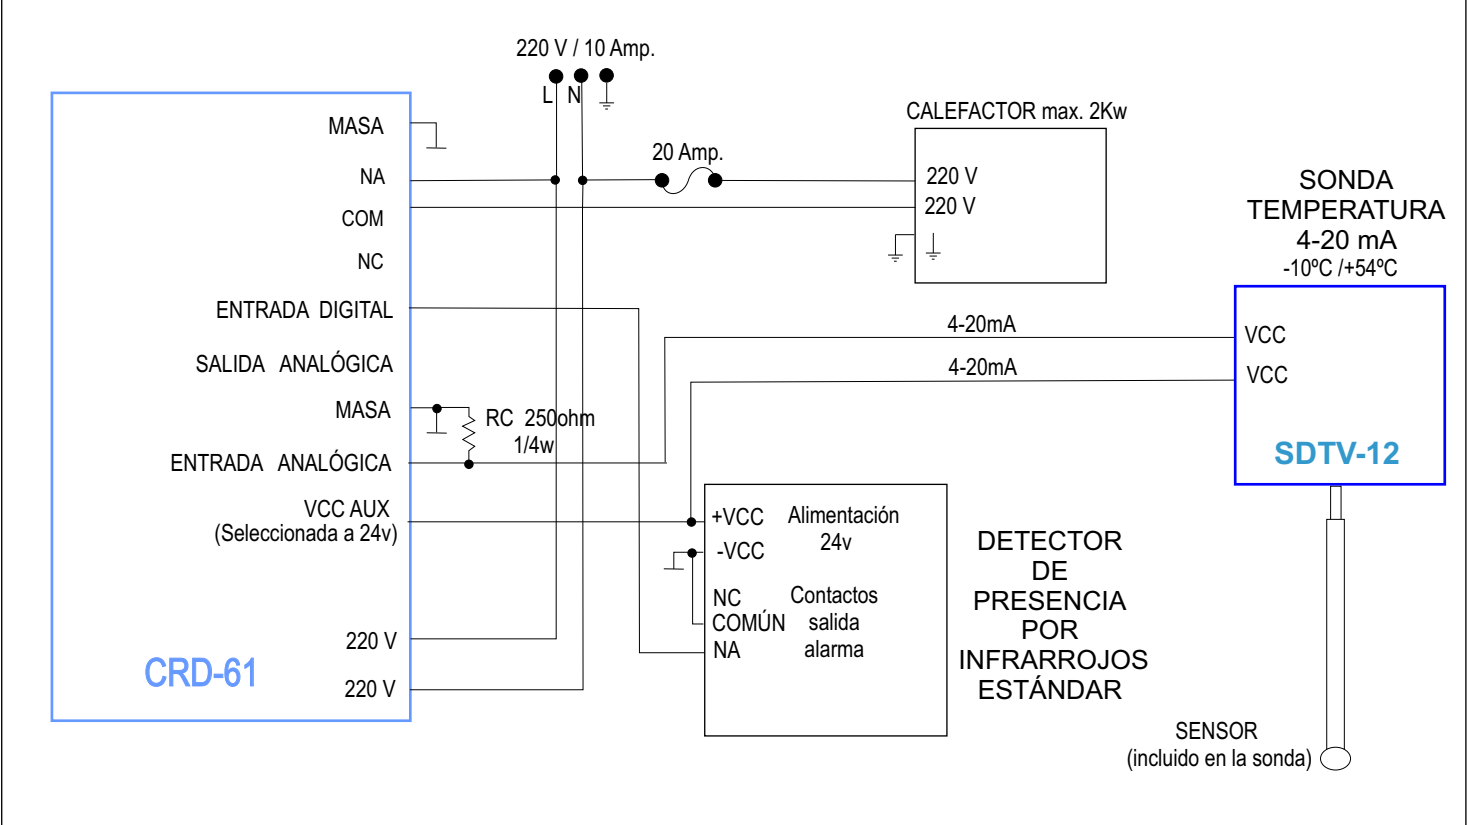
220 V / 10 Amp.
L N

MASA
NA
COM
NC
ENTRADA DIGITAL
SALIDA ANALÓGICA
MASA
ENTRADA ANALÓGICA
VCC AUX
(Seleccionada a 24v)
220 V
220 V
CRD-61

20 Amp.

CALEFACTOR max. 2Kw
220 V
220 V

SONDA
TEMPERATURA
4-20 mA
-10ºC /+54ºC

4-20mA
4-20mA

VCC
VCC
SDTV-12

RC 250ohm
1/4w

+VCC
-VCC
Alimentación
24v
NC
COMÚN
NA
Contactos
salida
alarma

DETECTOR
DE
PRESENCIA
POR
INFRARROJOS
ESTÁNDAR

SENSOR
(incluido en la sonda)